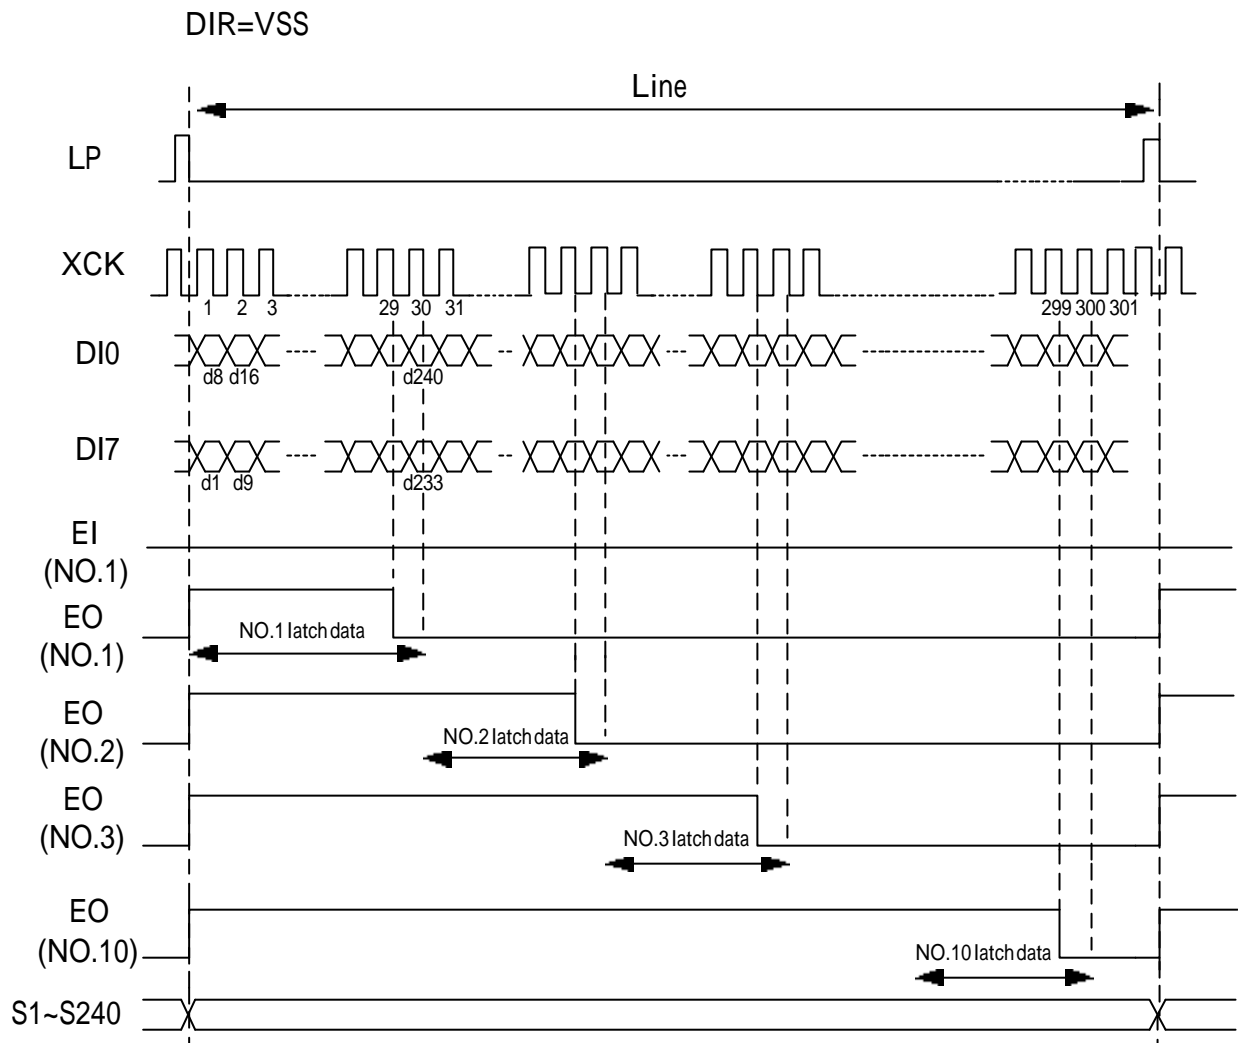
DIR=VSS

Line

LP

XCK

1 2 3

29 30 31

299 300 301

DI0

d8 d16

d240

DI7

d1 d9

d233

EI (NO.1)

EO (NO.1)

NO.1 latch data

EO (NO.2)

NO.2 latch data

EO (NO.3)

NO.3 latch data

EO (NO.10)

NO.10 latch data

S1~S240